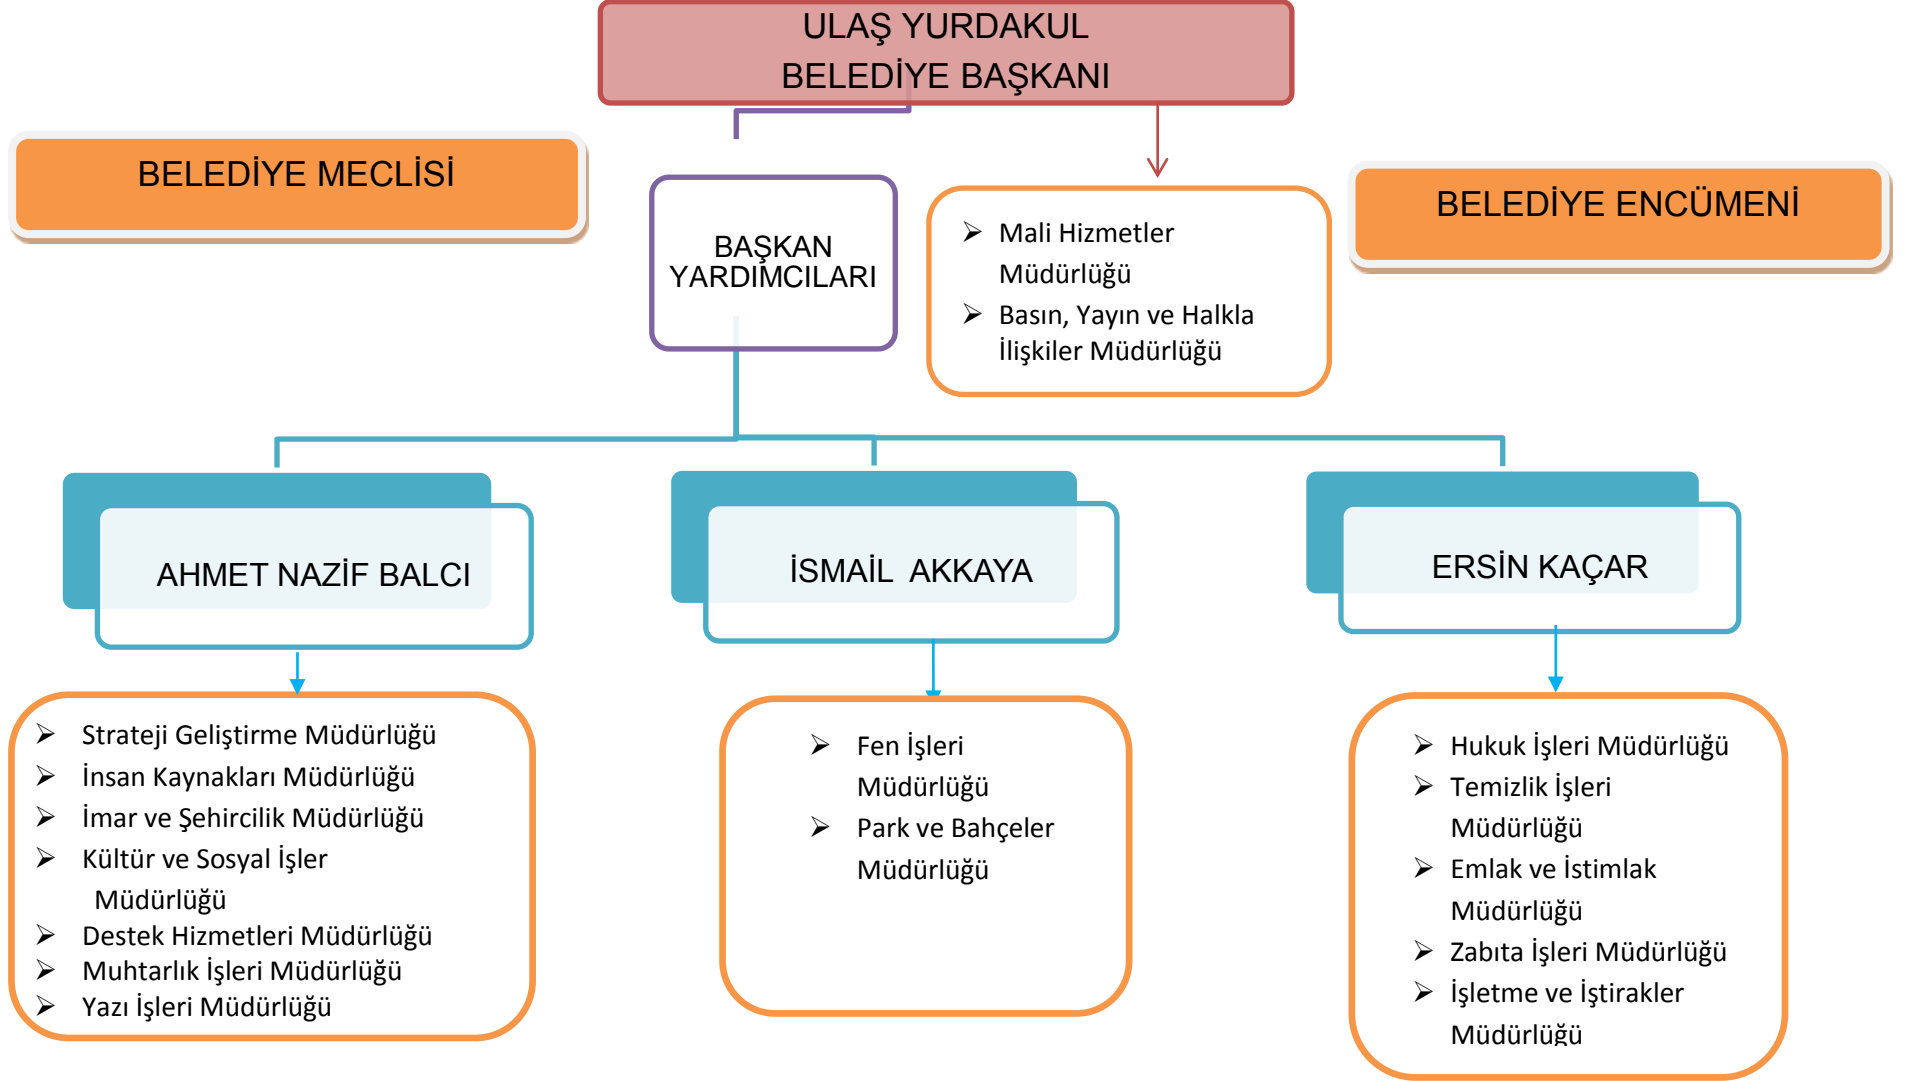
ULAŞ YURDAKUL
BELEDİYE BAŞKANI

BELEDİYE MECLİSİ

BAŞKAN YARDIMCILARI

- Mali Hizmetler Müdürlüğü
- Basın, Yayın ve Halkla İlişkiler Müdürlüğü

BELEDİYE ENCÜMENİ

AHMET NAZİF BALCI

İSMAİL AKKAYA

ERSİN KAÇAR

- Strateji Geliştirme Müdürlüğü
- İnsan Kaynakları Müdürlüğü
- İmar ve Şehircilik Müdürlüğü
- Kültür ve Sosyal İşler Müdürlüğü
- Destek Hizmetleri Müdürlüğü
- Muhtarlık İşleri Müdürlüğü
- Yazı İşleri Müdürlüğü

- Fen İşleri Müdürlüğü
- Park ve Bahçeler Müdürlüğü

- Hukuk İşleri Müdürlüğü
- Temizlik İşleri Müdürlüğü
- Emlak ve İstimlak Müdürlüğü
- Zabıta İşleri Müdürlüğü
- İşletme ve İştirakler Müdürlüğü